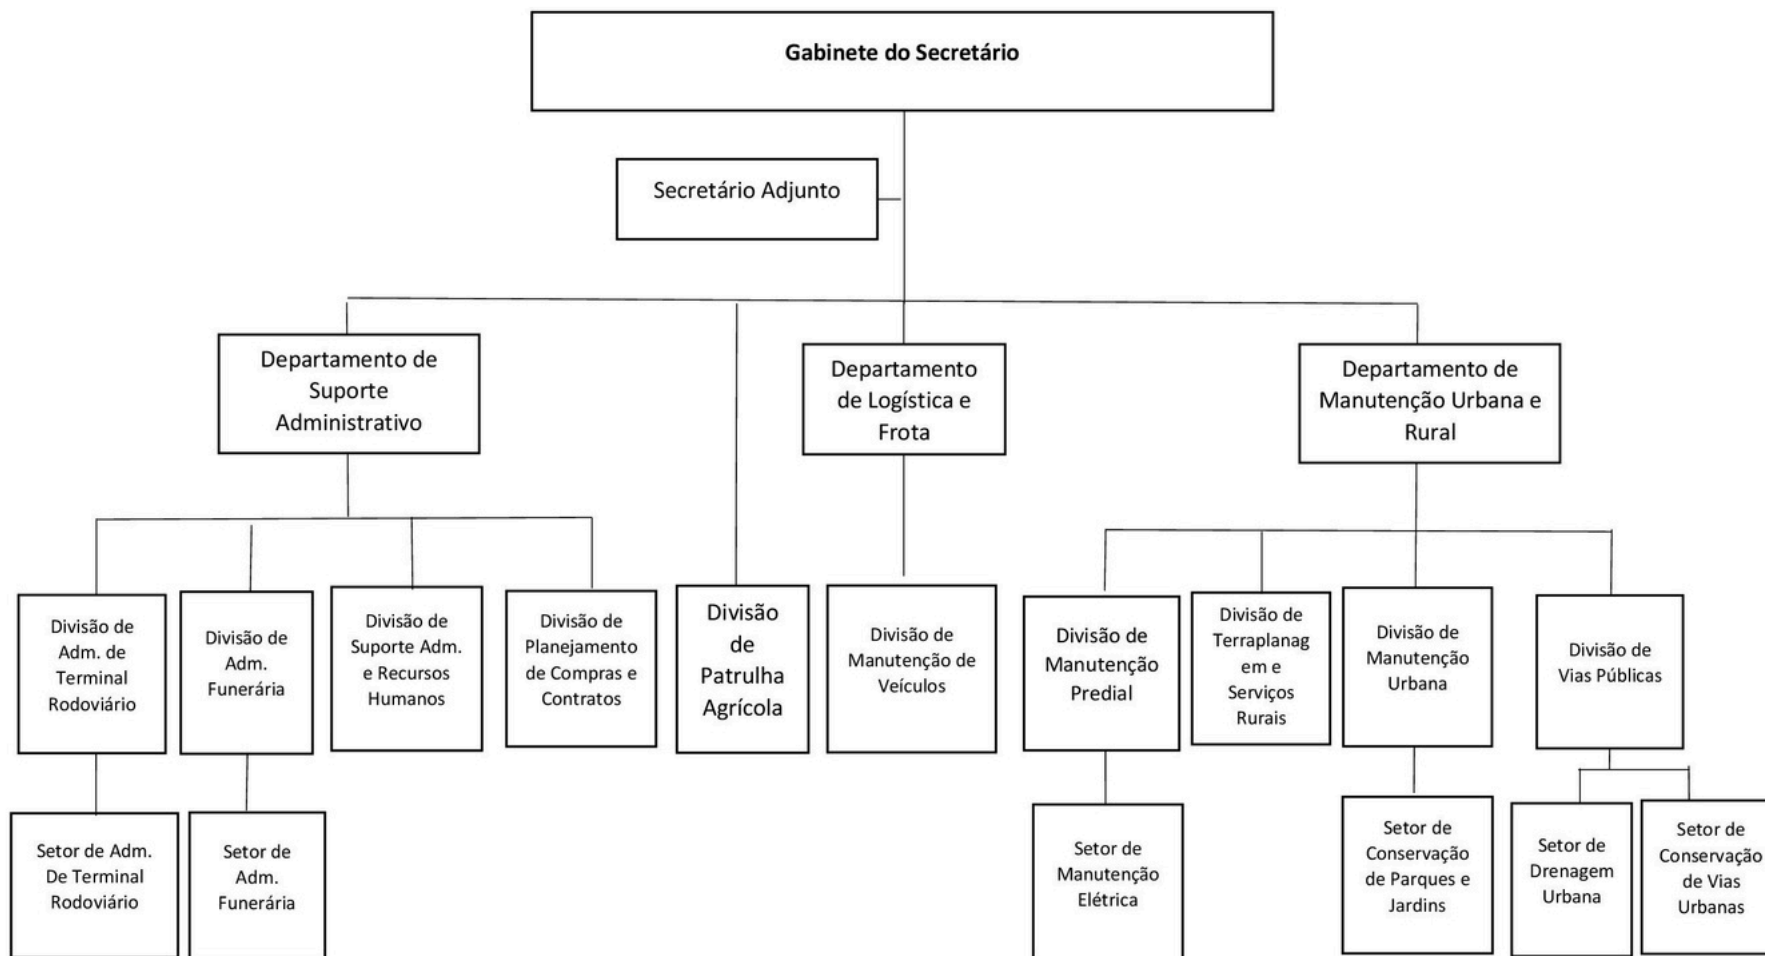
Gabinete do Secretário

Secretário Adjunto

Departamento de Suporte Administrativo

Departamento de Logística e Frota

Departamento de Manutenção Urbana e Rural

Divisão de Adm. de Terminal Rodoviário

Divisão de Adm. Funerária

Divisão de Suporte Adm. e Recursos Humanos

Divisão de Planejamento de Compras e Contratos

Divisão de Patrulha Agrícola

Divisão de Manutenção de Veículos

Divisão de Manutenção Predial

Divisão de Terraplanagem e Serviços Rurais

Divisão de Manutenção Urbana

Divisão de Vias Públicas

Setor de Adm. De Terminal Rodoviário

Setor de Adm. Funerária

Setor de Manutenção Elétrica

Setor de Conservação de Parques e Jardins

Setor de Drenagem Urbana

Setor de Conservação de Vias Urbanas